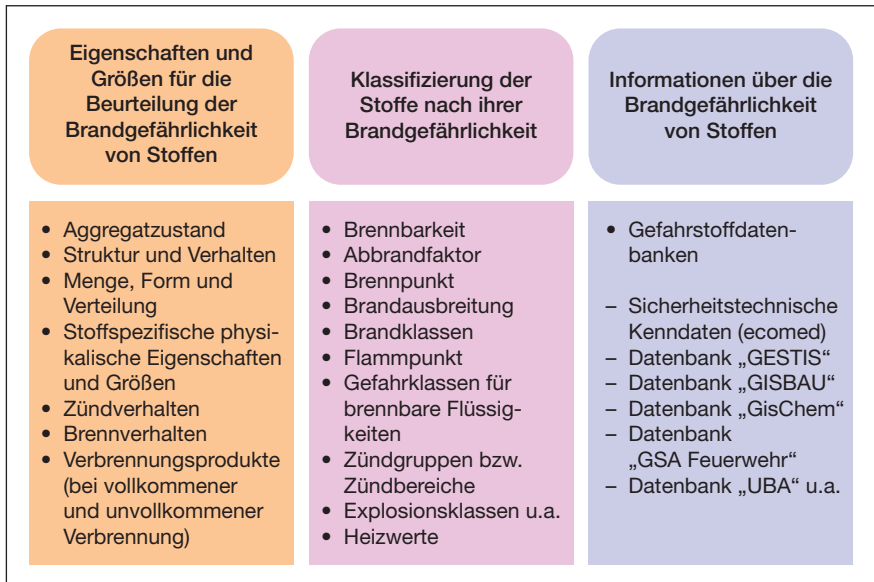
| Eigenschaften und Größen für die Beurteilung der Brandgefährlichkeit von Stoffen | Klassifizierung der Stoffe nach ihrer Brandgefährlichkeit | Informationen über die Brandgefährlichkeit von Stoffen |
|---|---|---|
| • Aggregatzustand<br>• Struktur und Verhalten<br>• Menge, Form und Verteilung<br>• Stoffspezifische physikalische Eigenschaften und Größen<br>• Zündverhalten<br>• Brennverhalten<br>• Verbrennungsprodukte (bei vollkommener und unvollkommener Verbrennung) | • Brennbarkeit<br>• Abbrandfaktor<br>• Brennpunkt<br>• Brandausbreitung<br>• Brandklassen<br>• Flammpunkt<br>• Gefahrklassen für brennbare Flüssigkeiten<br>• Zündgruppen bzw. Zündbereiche<br>• Explosionsklassen u.a.<br>• Heizwerte | • Gefahrstoffdatenbanken<br><br>– Sicherheitstechnische Kenndaten (ecomed)<br>– Datenbank „GESTIS"<br>– Datenbank „GISBAU"<br>– Datenbank „GisChem"<br>– Datenbank „GSA Feuerwehr"<br>– Datenbank „UBA" u.a. |